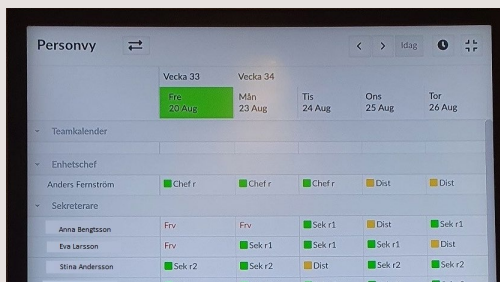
Personvy

Idag

| | Vecka 33 | Vecka 34 | | | |
|---|---|---|---|---|---|
| | Fre 20 Aug | Mån 23 Aug | Tis 24 Aug | Ons 25 Aug | Tor 26 Aug |
| Teamkalender | | | | | |
| Enhetschef | | | | | |
| Anders Fernström | Chef r | Chef r | Chef r | Dist | Dist |
| Sekreterare | | | | | |
| Anna Bengtsson | Frv | Frv | Sek r1 | Dist | Sek r1 |
| Eva Larsson | Frv | Sek r1 | Sek r1 | Sek r1 | Dist |
| Stina Andersson | Sek r2 | Sek r2 | Dist | Sek r2 | Sek r2 |